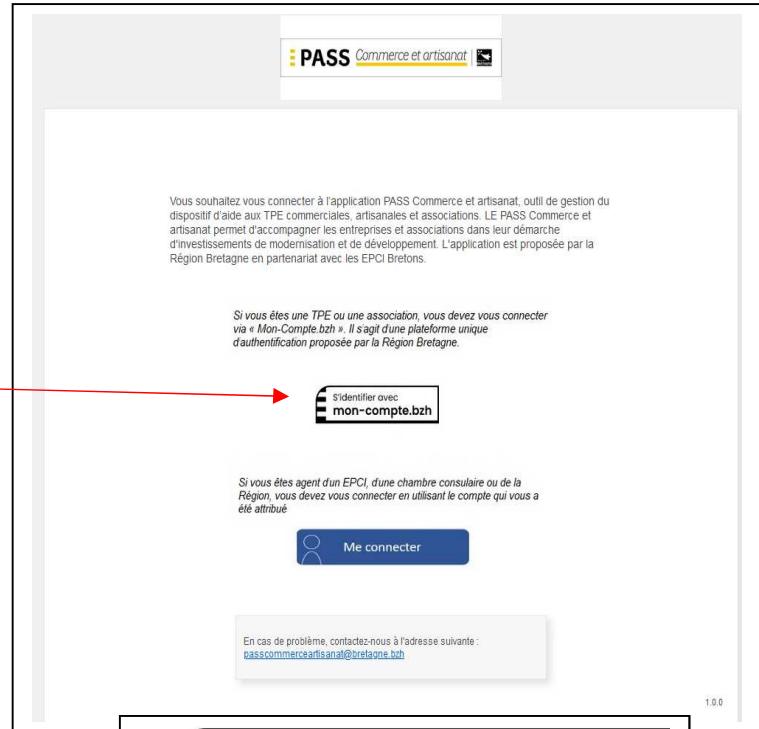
PASS Commerce et artisanat

Vous souhaitez vous connecter à l'application PASS Commerce et artisanat, outil de gestion du dispositif d'aide aux TPE commerciales, artisanales et associations. LE PASS Commerce et artisanat permet d'accompagner les entreprises et associations dans leur démarche d'investissements de modernisation et de développement. L'application est proposée par la Région Bretagne en partenariat avec les EPCI Bretons.

Si vous êtes une TPE ou une association, vous devez vous connecter via « Mon-Compte.bzh ». Il s'agit d'une plateforme unique d'authentification proposée par la Région Bretagne.

S'identifier avec
mon-compte.bzh

Si vous êtes agent d'un EPCI, d'une chambre consulaire ou de la Région, vous devez vous connecter en utilisant le compte qui vous a été attribué

Me connecter

En cas de problème, contactez-nous à l'adresse suivante :
passcommerceartisanat@bretagne.bzh

1.0.0